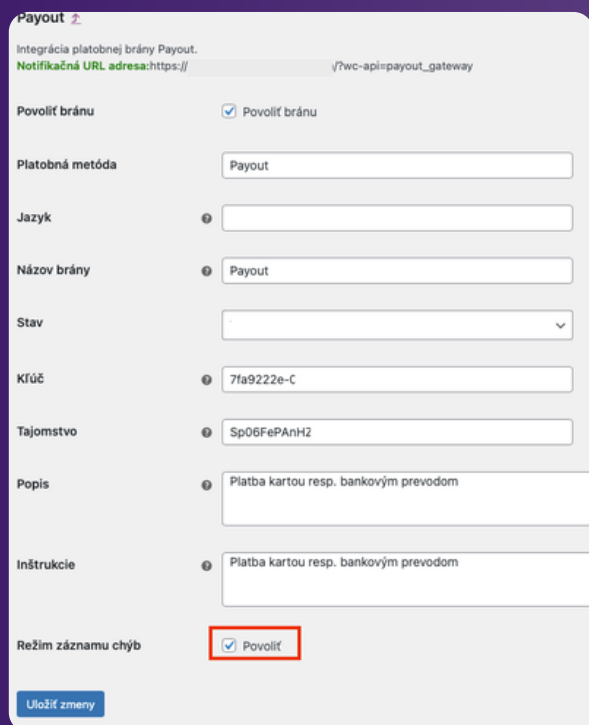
Payout

Integrácia platobnej brány Payout.

Notifikačná URL adresa:https:// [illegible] /?wc-api=payout_gateway

Povoliť bránu
Povoliť bránu

Platobná metóda
Payout

Jazyk

Názov brány
Payout

Stav

Kľúč
7fa9222e-C

Tajomstvo
Sp06FePAnH2

Popis
Platba kartou resp. bankovým prevodom

Inštrukcie
Platba kartou resp. bankovým prevodom

Režim záznamu chýb
Povoliť

Uložiť zmeny